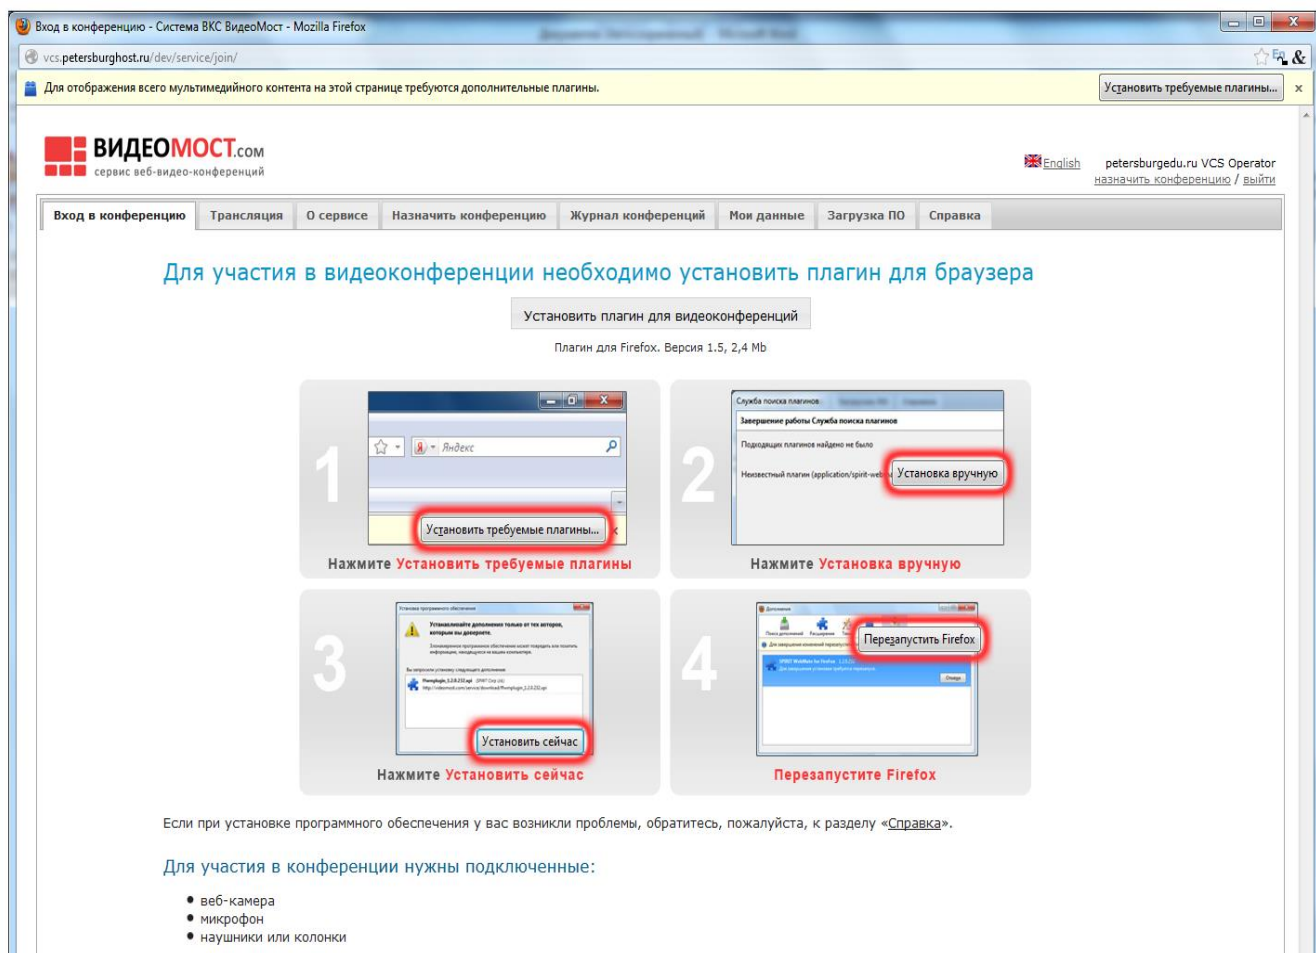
Вход в конференцию - Система ВКС ВидеоМост - Mozilla Firefox

vcs.petersburghost.ru/dev/service/join/

Для отображения всего мультимедийного контента на этой странице требуются дополнительные плагины.

Установить требуемые плагины...

ВИДЕОМОСТ.com
сервис веб-видео-конференций

English

petersburgedu.ru VCS Operator
назначить конференцию / выйти

Вход в конференцию | Трансляция | О сервисе | Назначить конференцию | Журнал конференций | Мои данные | Загрузка ПО | Справка

Для участия в видеоконференции необходимо установить плагин для браузера

Установить плагин для видеоконференций

Плагин для Firefox. Версия 1.5, 2,4 Mb

1

Яндекс

Установить требуемые плагины...

Нажмите Установить требуемые плагины

2

Служба поиска плагинов

Завершение работы Служба поиска плагинов

Подходящих плагинов найдено не было

Неизвестный плагин (application/spirit-web

Установка вручную

Нажмите Установка вручную

3

Установка программного обеспечения

Устанавливайте дополнения только от тех авторов, которым вы доверяете.

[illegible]

Установить сейчас

Нажмите Установить сейчас

4

Дополнения

Перезапустить Firefox

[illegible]

Перезапустите Firefox

Если при установке программного обеспечения у вас возникли проблемы, обратитесь, пожалуйста, к разделу «Справка».

Для участия в конференции нужны подключенные:

• веб-камера
• микрофон
• наушники или колонки